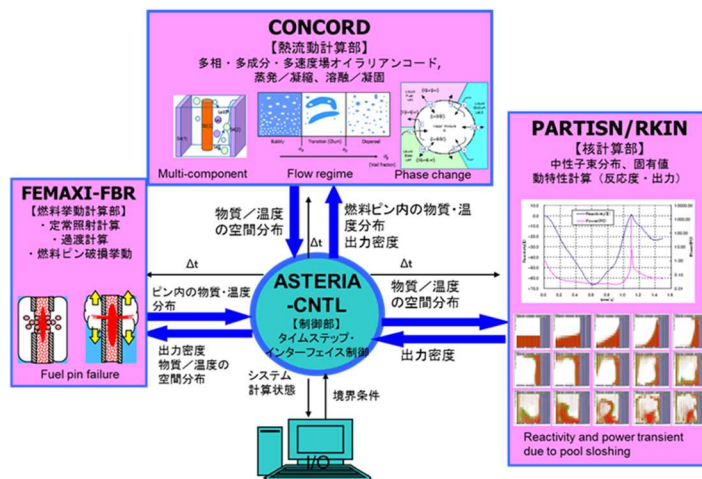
CONCORD
【熱流動計算部】
多相・多成分・多速度場オイラリアンコード,
蒸発／凝縮、溶融／凝固

Multi-component
Flow regime
Phase change

FEMAXI-FBR
【燃料挙動計算部】
・定常照射計算
・過渡計算
・燃料ピン破損挙動

Fuel pin failure

PARTISN/RKIN
【核計算部】
中性子束分布、固有値
動特性計算（反応度・出力）

Reactivity and power transient due to pool sloshing

ASTERIA
-CNTL
【制御部】
タイムステップ・
インターフェイス制御

物質／温度
の空間分布

燃料ピン内の物質・温度分布
出力密度

Δt

Δt

Δt

ピン内の物質・温度
分布

物質／温度
の空間分布

出力密度
物質／温度の
空間分布

出力密度

システム
計算状態

境界条件

I/O